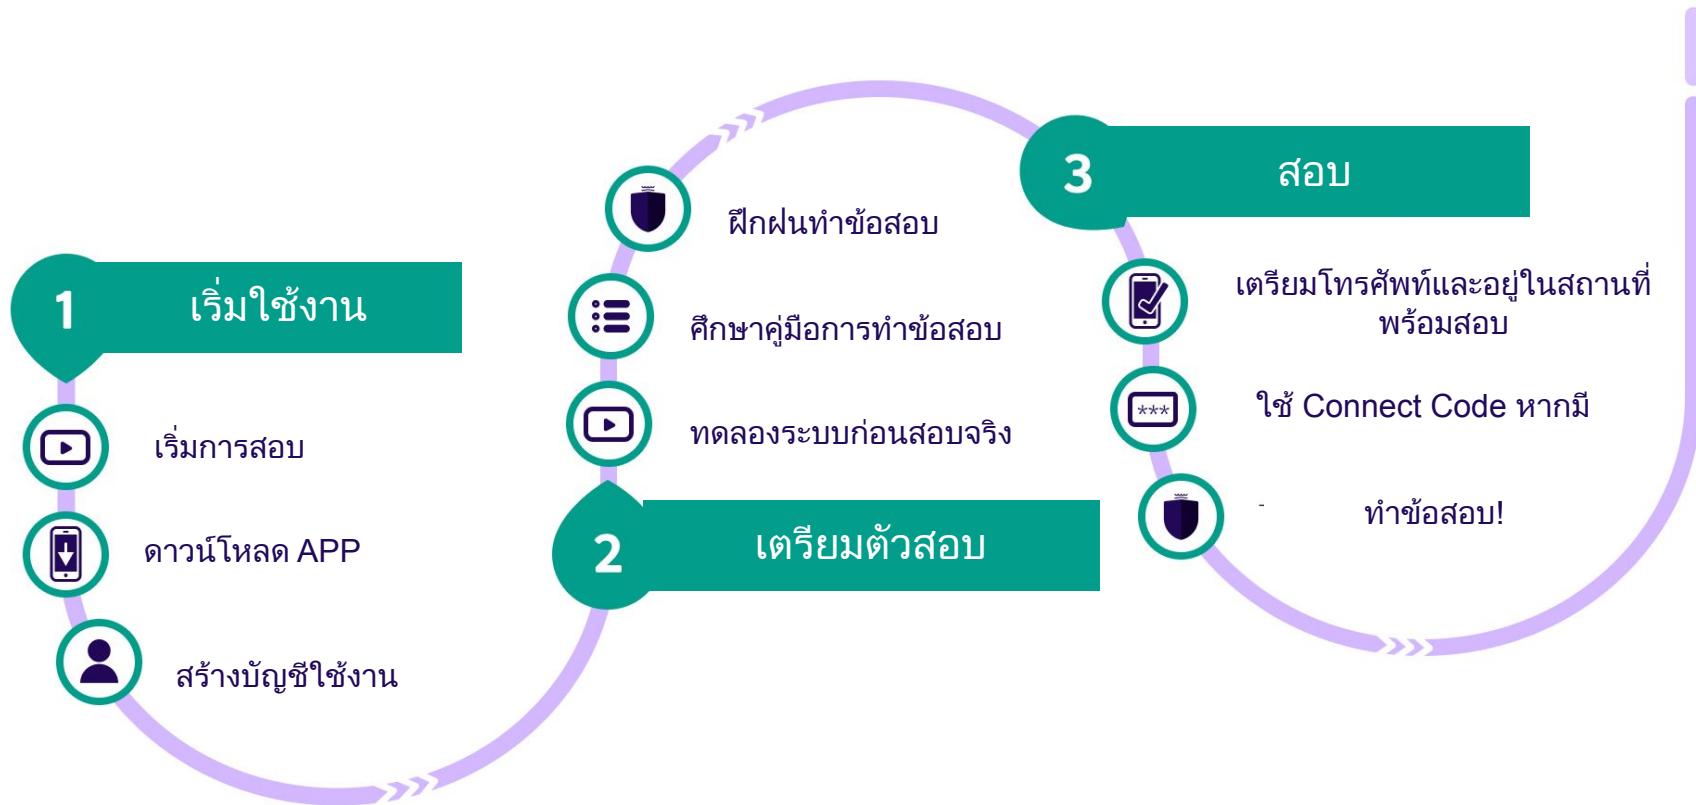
1 เริ่มใช้งาน

เริ่มการสอบ

ดาวน์โหลด APP

สร้างบัญชีใช้งาน

ฝึกฝนทำข้อสอบ

ศึกษาคู่มือการทำข้อสอบ

ทดลองระบบก่อนสอบจริง

2 เตรียมตัวสอบ

3 สอบ

เตรียมโทรศัพท์และอยู่ในสถานที่พร้อมสอบ

*** ใช้ Connect Code หากมี

ทำข้อสอบ!